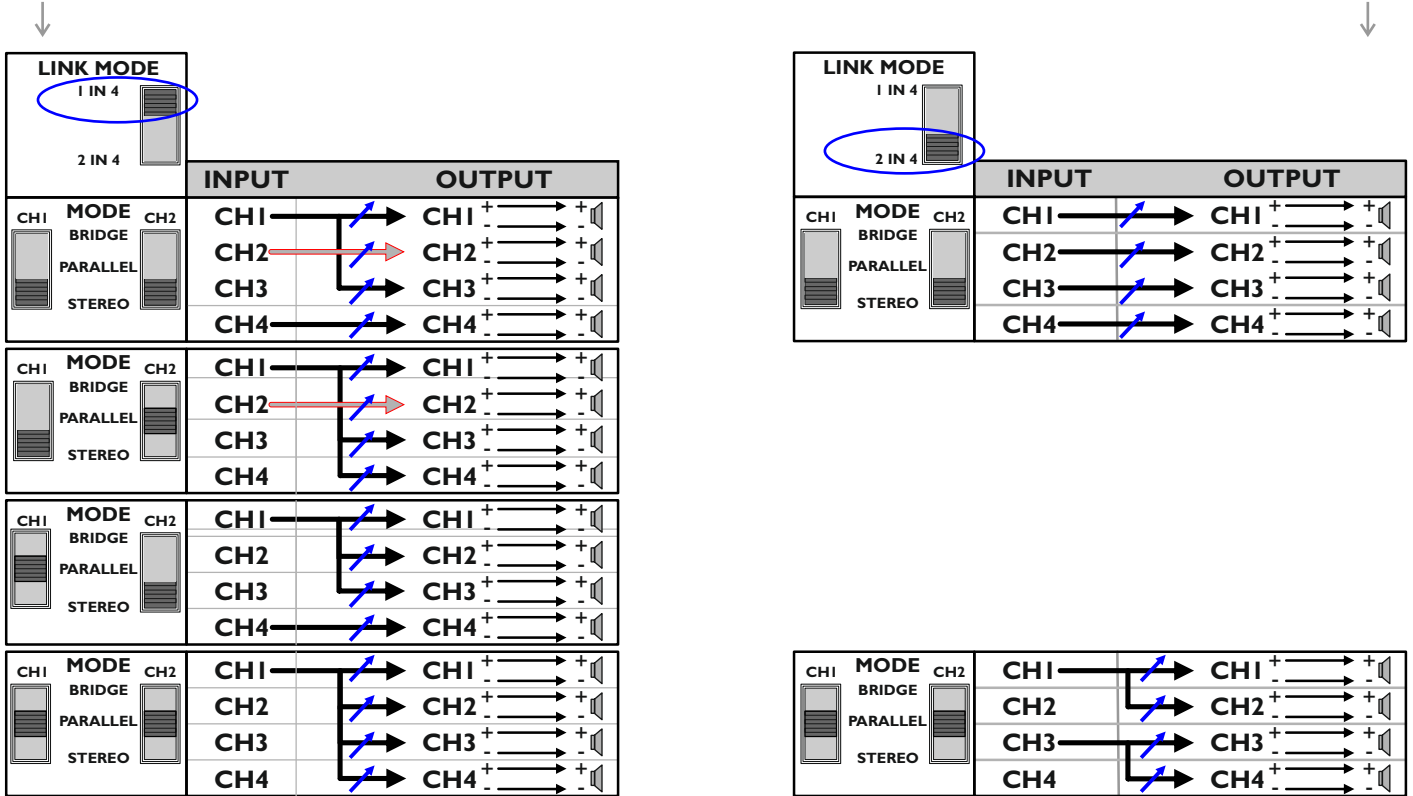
LINK MODE
1 IN 4
2 IN 4

| INPUT | OUTPUT |
|---|---|

CH1 MODE CH2
BRIDGE
PARALLEL
STEREO

CH1 → CH1 + - + -
CH2 → CH2 + - + -
CH3 → CH3 + - + -
CH4 → CH4 + - + -

CH1 MODE CH2
BRIDGE
PARALLEL
STEREO

CH1 → CH1 + - + -
CH2 → CH2 + - + -
CH3 → CH3 + - + -
CH4 → CH4 + - + -

CH1 MODE CH2
BRIDGE
PARALLEL
STEREO

CH1 → CH1 + - + -
CH2 → CH2 + - + -
CH3 → CH3 + - + -
CH4 → CH4 + - + -

CH1 MODE CH2
BRIDGE
PARALLEL
STEREO

CH1 → CH1 + - + -
CH2 → CH2 + - + -
CH3 → CH3 + - + -
CH4 → CH4 + - + -

LINK MODE
1 IN 4
2 IN 4

| INPUT | OUTPUT |
|---|---|

CH1 MODE CH2
BRIDGE
PARALLEL
STEREO

CH1 → CH1 + - + -
CH2 → CH2 + - + -
CH3 → CH3 + - + -
CH4 → CH4 + - + -

CH1 MODE CH2
BRIDGE
PARALLEL
STEREO

CH1 → CH1 + - + -
CH2 → CH2 + - + -
CH3 → CH3 + - + -
CH4 → CH4 + - + -